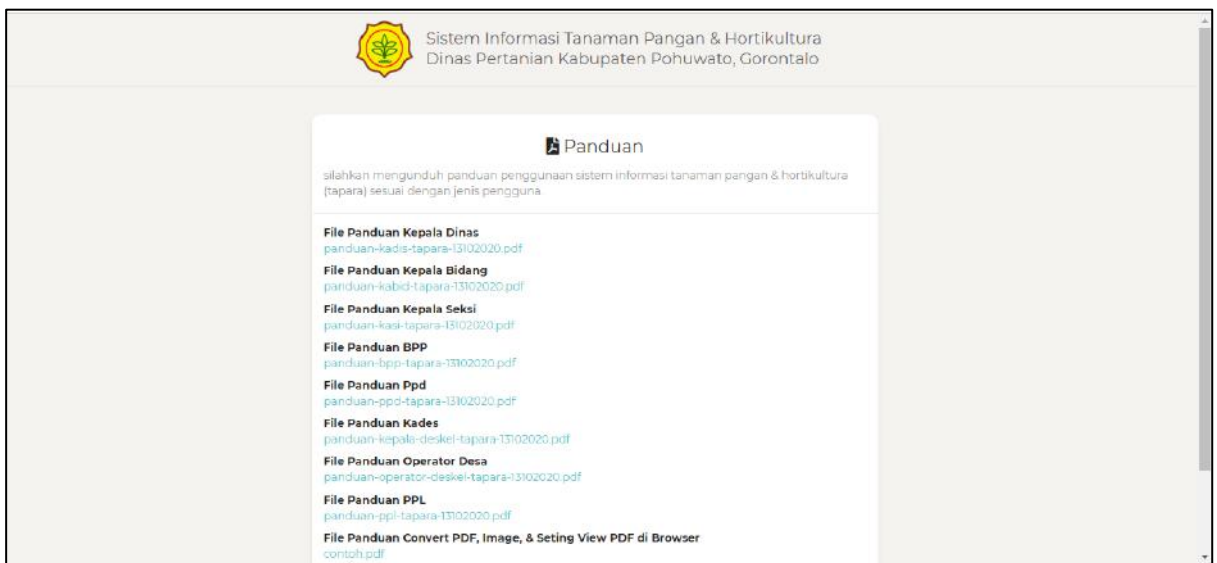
Sistem Informasi Tanaman Pangan & Hortikultura
Dinas Pertanian Kabupaten Pohuwato, Gorontalo

Panduan

silahkan mengunduh panduan penggunaan sistem informasi tanaman pangan & hortikultura (tapara) sesuai dengan jenis pengguna

File Panduan Kepala Dinas
panduan-kadis-tapara-13102020.pdf

File Panduan Kepala Bidang
panduan-kabid-tapara-13102020.pdf

File Panduan Kepala Seksi
panduan-kasi-tapara-13102020.pdf

File Panduan BPP
panduan-bpp-tapara-13102020.pdf

File Panduan Ppd
panduan-ppd-tapara-13102020.pdf

File Panduan Kades
panduan-kepala-deskel-tapara-13102020.pdf

File Panduan Operator Desa
panduan-operator-deskel-tapara-13102020.pdf

File Panduan PPL
panduan-ppl-tapara-13102020.pdf

File Panduan Convert PDF, Image, & Seting View PDF di Browser
contoh.pdf